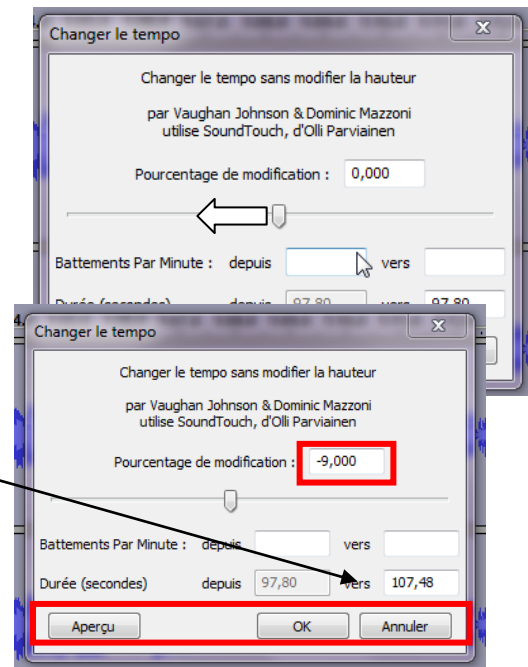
Changer le tempo

Changer le tempo sans modifier la hauteur

par Vaughan Johnson & Dominic Mazzoni
utilise SoundTouch, d'Olli Parviainen

Pourcentage de modification : 0,000

Battements Par Minute : depuis vers

Durée (secondes) depuis 97,80 vers 97,80

Changer le tempo

Changer le tempo sans modifier la hauteur

par Vaughan Johnson & Dominic Mazzoni
utilise SoundTouch, d'Olli Parviainen

Pourcentage de modification : -9,000

Battements Par Minute : depuis vers

Durée (secondes) depuis 97,80 vers 107,48

Aperçu OK Annuler